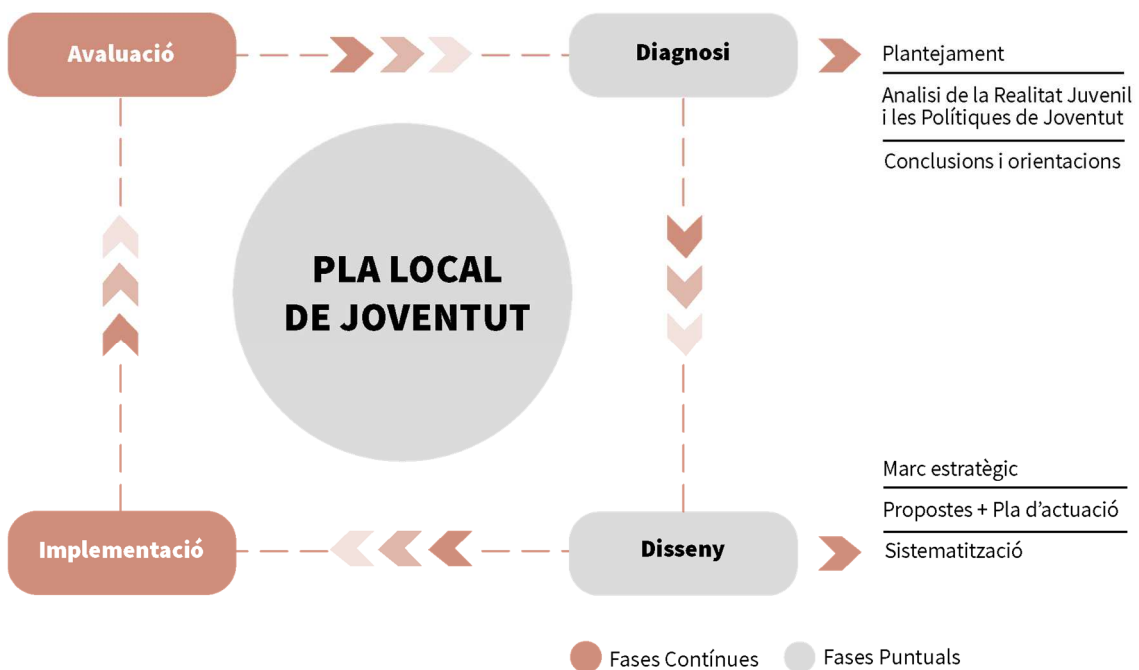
Avaluació

Diagnosi

Plantejament

Analisi de la Realitat Juvenil i les Polítiques de Joventut

Conclusions i orientacions

PLA LOCAL DE JOVENTUT

Marc estratègic

Propostes + Pla d'actuació

Implementació

Disseny

Sistematització

Fases Contínues

Fases Puntuals